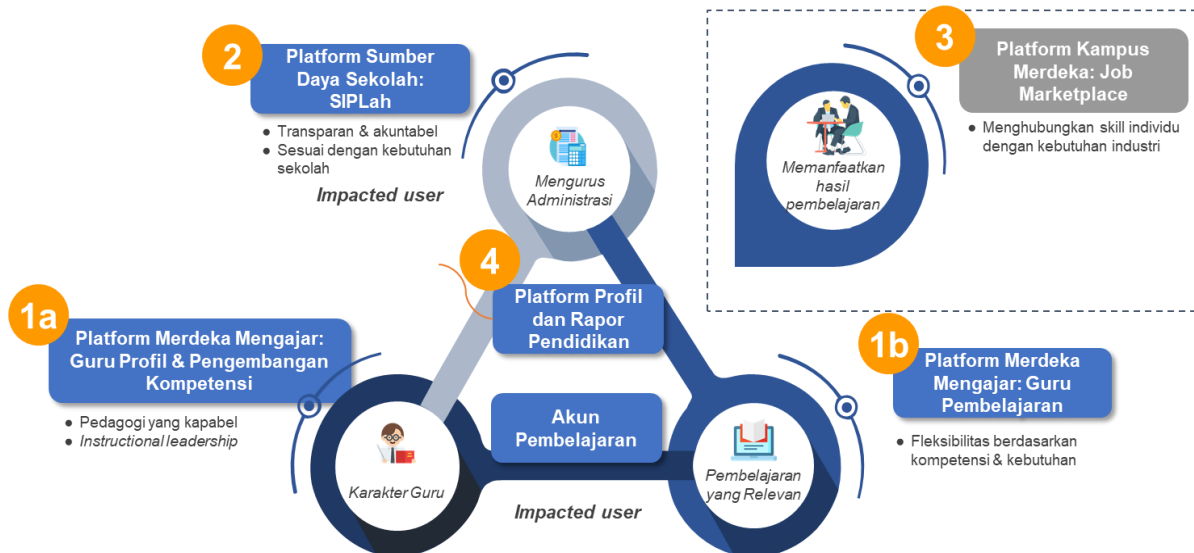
2

Platform Sumber Daya Sekolah: SIPLah

- Transparan & akuntabel
- Sesuai dengan kebutuhan sekolah

Impacted user

Mengurus Administrasi

3

Platform Kampus Merdeka: Job Marketplace

- Menghubungkan skill individu dengan kebutuhan industri

Memanfaatkan hasil pembelajaran

4

Platform Profil dan Rapor Pendidikan

1a

Platform Merdeka Mengajar: Guru Profil & Pengembangan Kompetensi

- Pedagogi yang kapabel
- Instructional leadership

1b

Platform Merdeka Mengajar: Guru Pembelajaran

- Fleksibilitas berdasarkan kompetensi & kebutuhan

Akun Pembelajaran

Karakter Guru

Pembelajaran yang Relevan

Impacted user